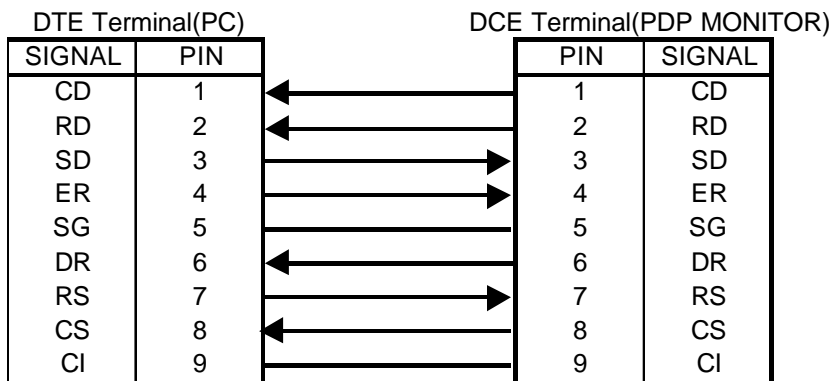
DTE Terminal(PC)

| SIGNAL | PIN |
|---|---|
| CD | 1 |
| RD | 2 |
| SD | 3 |
| ER | 4 |
| SG | 5 |
| DR | 6 |
| RS | 7 |
| CS | 8 |
| CI | 9 |

DCE Terminal(PDP MONITOR)

| PIN | SIGNAL |
|---|---|
| 1 | CD |
| 2 | RD |
| 3 | SD |
| 4 | ER |
| 5 | SG |
| 6 | DR |
| 7 | RS |
| 8 | CS |
| 9 | CI |